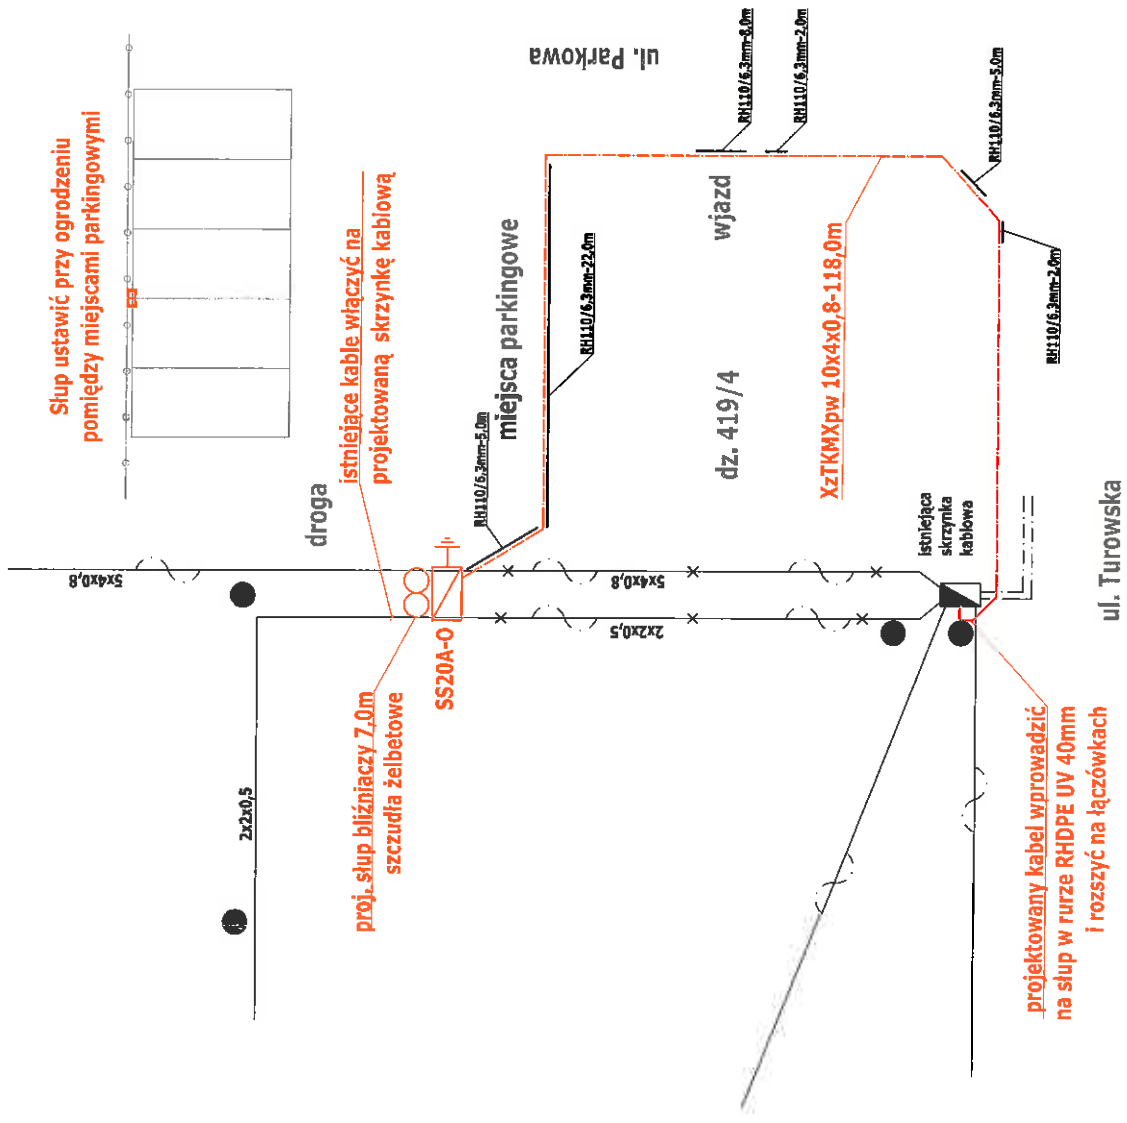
ul. Parkowa

RH110/6,3mm-8,0m

RH110/6,3mm-2,0m

RH110/6,3mm-5,0m

Słup ustawić przy ogrodzeniu pomiędzy miejscami parkingowymi

wjazd

RH110/6,3mm-2,0m

RH110/6,3mm-22,0m

istniejące kable włączyć na projektowaną skrzynkę kablową

miejsca parkingowe

dz. 419/4

XzTKMXpw 10x4x0,8-118,0m

RH110/6,3mm-5,0m

droga

istniejąca skrzynka kablowa

ul. Turowska

5x4x0,8

5x4x0,8

2x2x0,5

SS20A-O

proj. słup bliźniaczy 7,0m szczudła żelbetowe

2x2x0,5

projektowany kabel wprowadzić na słup w rurze RHDPE UV 40mm i rozszyć na łączówkach